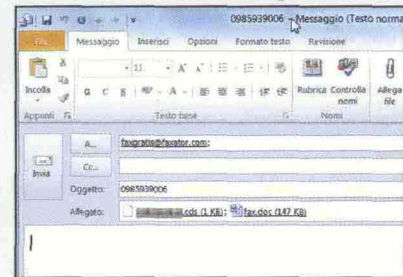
0985939006 - Messaggio (Testo norma

File Messaggio Inserisci Opzioni Formato testo Revisione

Incolla
Appunti
11
G C S
Testo base
Rubrica
Controlla nomi
Nomi
Allega file

Invia
A...
Cc...
Oggetto:
Allegato:
faxgratis@faxator.com;
0985939006
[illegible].cds (1 KB); fax.doc (147 KB)